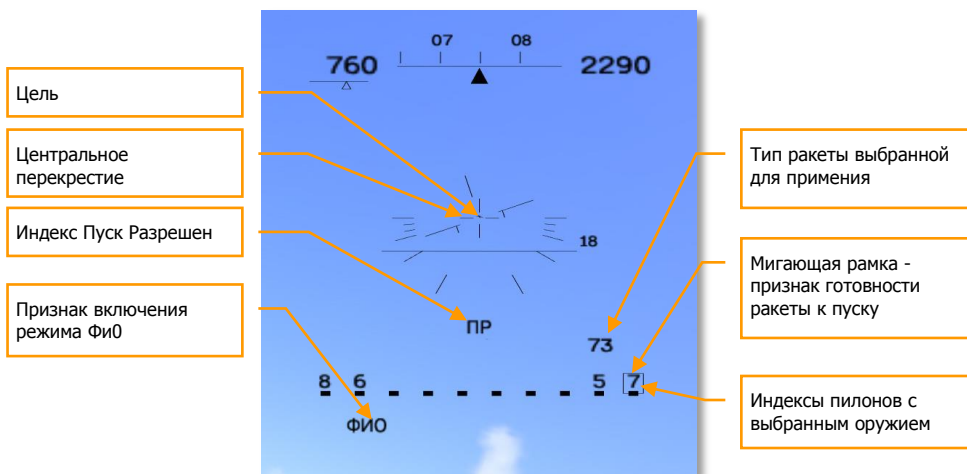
Цель

Центральное перекрестие

Индекс Пуск Разрешен

Признак включения режима Фи0

07

08

760

2290

18

ПР

73

8 6

5 7

ФИО

Тип ракеты выбранной для примения

Мигающая рамка - признак готовности ракеты к пуску

Индексы пилонов с выбранным оружием